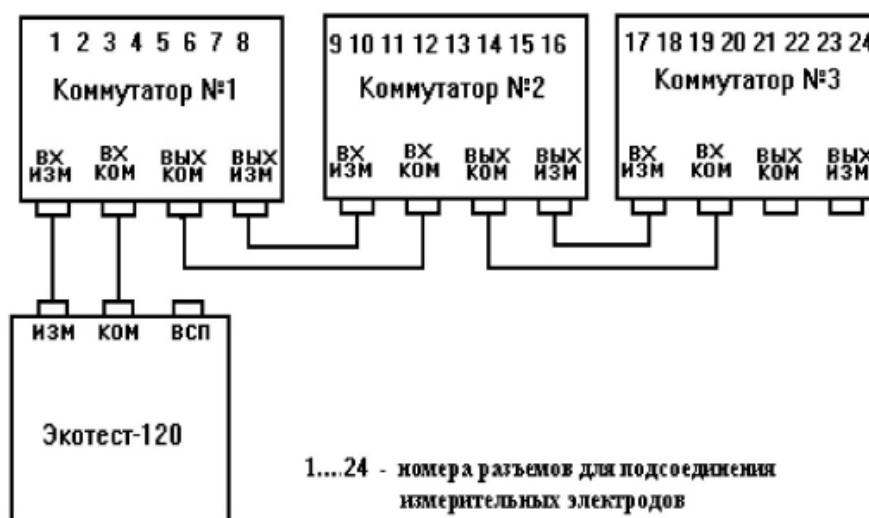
1 2 3 4 5 6 7 8
Коммутатор №1
ВХ ИЗМ
ВХ КОМ
ВЫХ КОМ
ВЫХ ИЗМ

9 10 11 12 13 14 15 16
Коммутатор №2
ВХ ИЗМ
ВХ КОМ
ВЫХ КОМ
ВЫХ ИЗМ

17 18 19 20 21 22 23 24
Коммутатор №3
ВХ ИЗМ
ВХ КОМ
ВЫХ КОМ
ВЫХ ИЗМ

ИЗМ
КОМ
ВСП

Экотест-120

1....24 - номера разъемов для подсоединения измерительных электродов